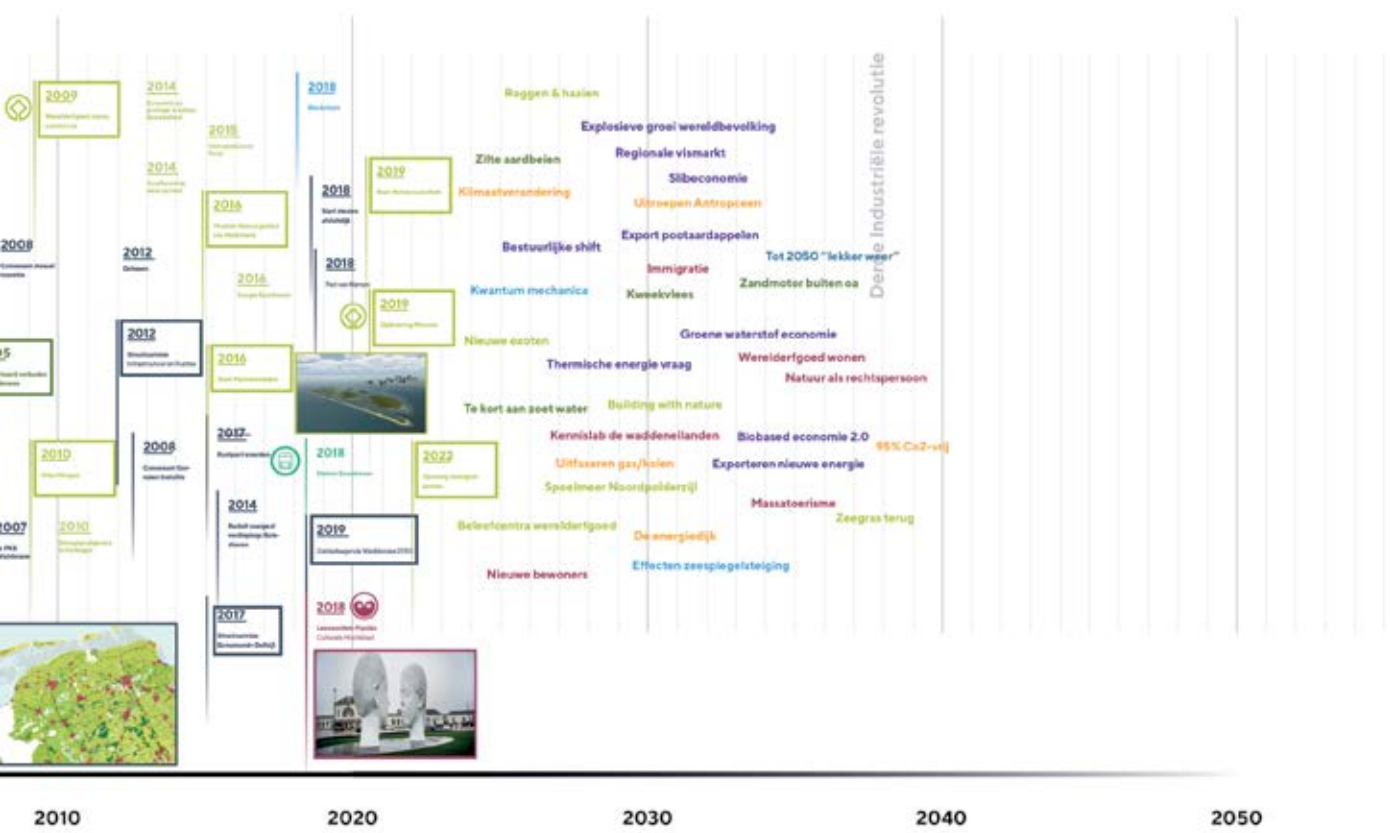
2009

2014

2015

2014

2016

2016

2008

2012

2012

2016

2010

2008

2007

2010

2018

2019

2018

2018

2019

2017

2018

2022

2014

2019

2017

2018

Leeuwarden-Fryslân Culturele Hoofdstad

Derde Industriële revolutie

Raggen & haaien

Explosieve groei wereldbevolking

Zilte aardbeien

Regionale vismarkt

Slibeconomie

Klimaatverandering

Uitroepen Antropceen

Export pootaardappelen

Bestuurlijke shift

Tot 2050 "lekker weer"

Immigratie

Zandmotor buiten oa

Kwantum mechanica

Kweekvlees

Groene waterstof economie

Nieuwe exoten

Thermische energie vraag

Wereldergoed wonen

Natuur als rechtspersoon

Te kort aan zoet water

Building with nature

Kennislab de waddeneilanden

Biobased economie 2.0

95% Co2-vrij

Uitfaseren gas/kolen

Exporteren nieuwe energie

Spoelmeer Noordpolderzijl

Massatoerisme

Zeegras terug

Belevfcentra werelderfgoed

De energiedijk

Effecten zeespiegelsteiging

Nieuwe bewoners

2010

2020

2030

2040

2050